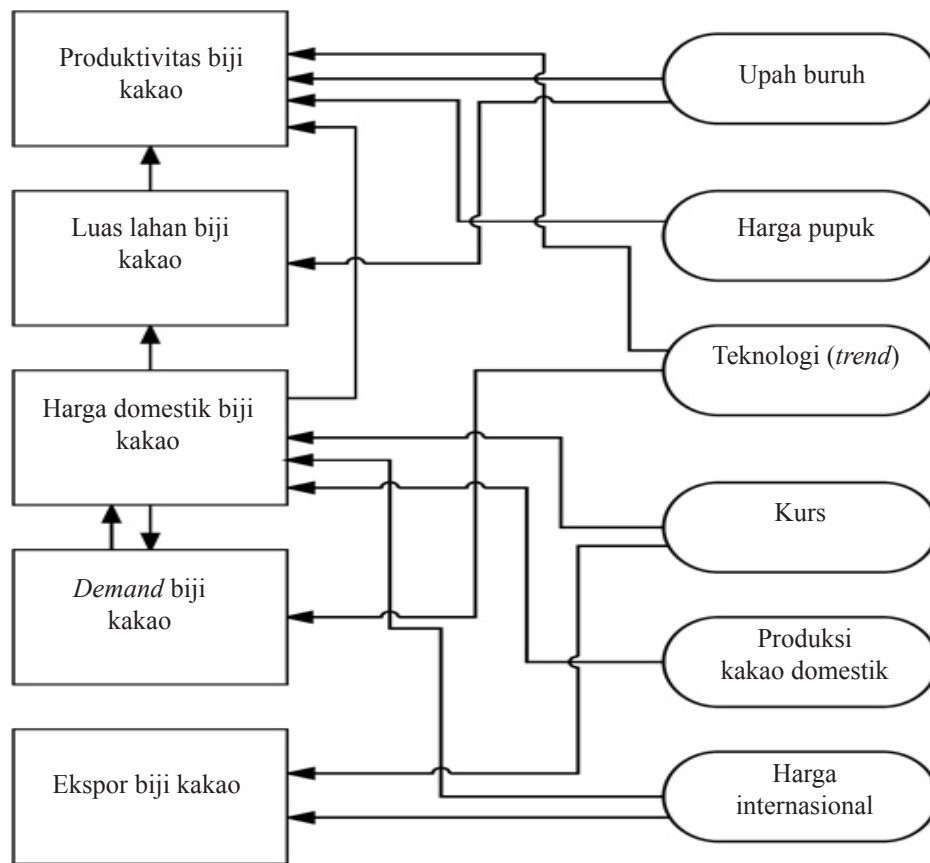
Produktivitas biji kakao

Luas lahan biji kakao

Harga domestik biji kakao

*Demand* biji kakao

Ekspor biji kakao

Upah buruh

Harga pupuk

Teknologi (*trend*)

Kurs

Produksi kakao domestik

Harga internasional